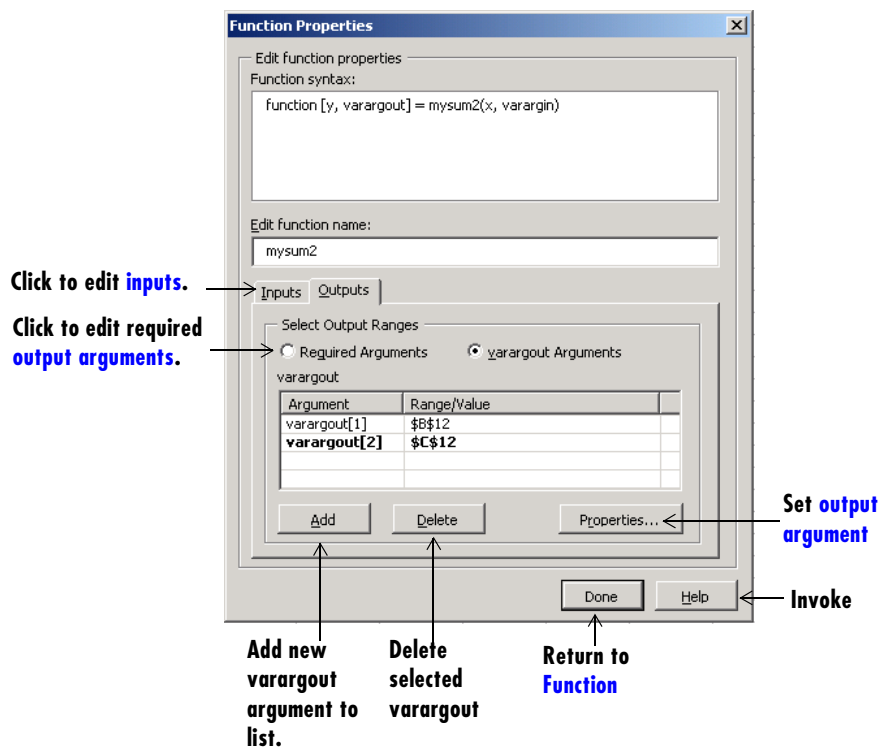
Function Properties

Edit function properties

Function syntax:

function [y, varargout] = mysum2(x, varargin)

Edit function name:

mysum2

Click to edit inputs.

Inputs Outputs

Click to edit required output arguments.

Select Output Ranges

Required Arguments varargout Arguments

varargout

| Argument | Range/Value |
|---|---|
| varargout[1] | \$B\$12 |
| **varargout[2]** | **\$C\$12** |

Add Delete Properties...

Set output argument

Done Help

Invoke

Add new varargout argument to list.

Delete selected varargout

Return to Function